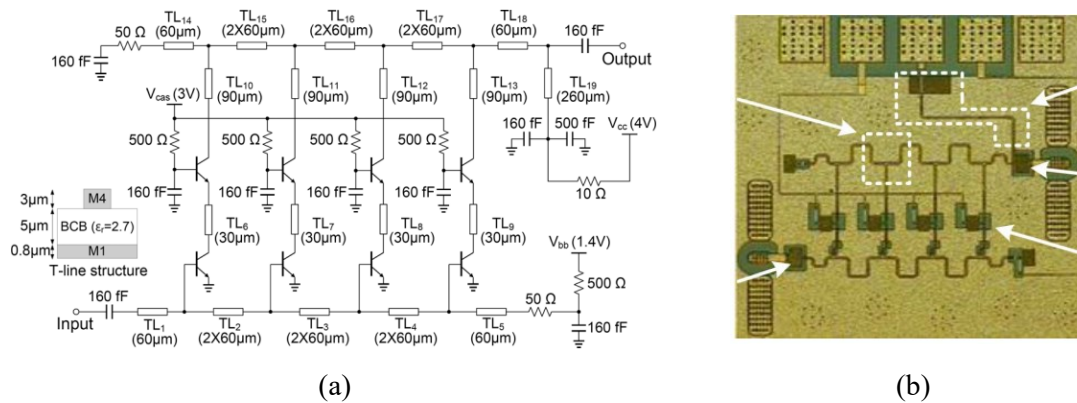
50 Ω
TL$_{14}$ (60μm)
TL$_{15}$ (2X60μm)
TL$_{16}$ (2X60μm)
TL$_{17}$ (2X60μm)
TL$_{18}$ (60μm)
160 fF
Output
160 fF
V$_{cas}$ (3V)
TL$_{10}$ (90μm)
TL$_{11}$ (90μm)
TL$_{12}$ (90μm)
TL$_{13}$ (90μm)
TL$_{19}$ (260μm)
500 Ω
500 Ω
500 Ω
500 Ω
160 fF
500 fF
V$_{cc}$ (4V)
160 fF
160 fF
160 fF
160 fF
10 Ω
3μm
M4
5μm
BCB ($\varepsilon_r$=2.7)
0.8μm
M1
T-line structure
TL$_6$ (30μm)
TL$_7$ (30μm)
TL$_8$ (30μm)
TL$_9$ (30μm)
V$_{bb}$ (1.4V)
500 Ω
160 fF
Input
TL$_1$ (60μm)
TL$_2$ (2X60μm)
TL$_3$ (2X60μm)
TL$_4$ (2X60μm)
TL$_5$ (60μm)
50 Ω
160 fF
(a)
(b)